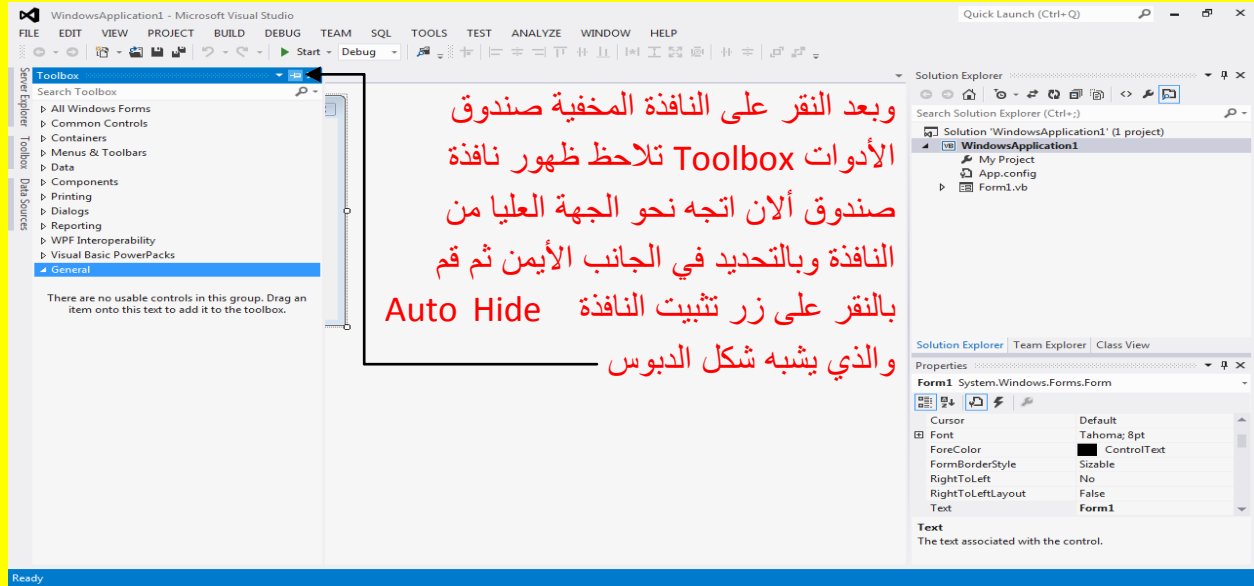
WindowsApplication1 - Microsoft Visual Studio

Quick Launch (Ctrl+Q)

FILE EDIT VIEW PROJECT BUILD DEBUG TEAM SQL TOOLS TEST ANALYZE WINDOW HELP

Start Debug

Server Explorer Toolbox Data Sources

Toolbox

Search Toolbox

All Windows Forms
Common Controls
Containers
Menus & Toolbars
Data
Components
Printing
Dialogs
Reporting
WPF Interoperability
Visual Basic PowerPacks
General

There are no usable controls in this group. Drag an item onto this text to add it to the toolbox.

وبعد النقر على النافذة المخفية صندوق الأدوات Toolbox تلاحظ ظهور نافذة صندوق ألان اتجه نحو الجهة العليا من النافذة وبالتحديد في الجانب الأيمن ثم قم بالنقر على زر تثبيت النافذة Auto Hide والذي يشبه شكل الدبوس

Solution Explorer

Search Solution Explorer (Ctrl+;)

Solution 'WindowsApplication1' (1 project)
WindowsApplication1
My Project
App.config
Form1.vb

Solution Explorer Team Explorer Class View

Properties

Form1 System.Windows.Forms.Form

| | |
|---|---|
| Cursor | Default |
| Font | Tahoma; 8pt |
| ForeColor | ControlText |
| FormBorderStyle | Sizable |
| RightToLeft | No |
| RightToLeftLayout | False |
| Text | Form1 |

Text
The text associated with the control.

Ready